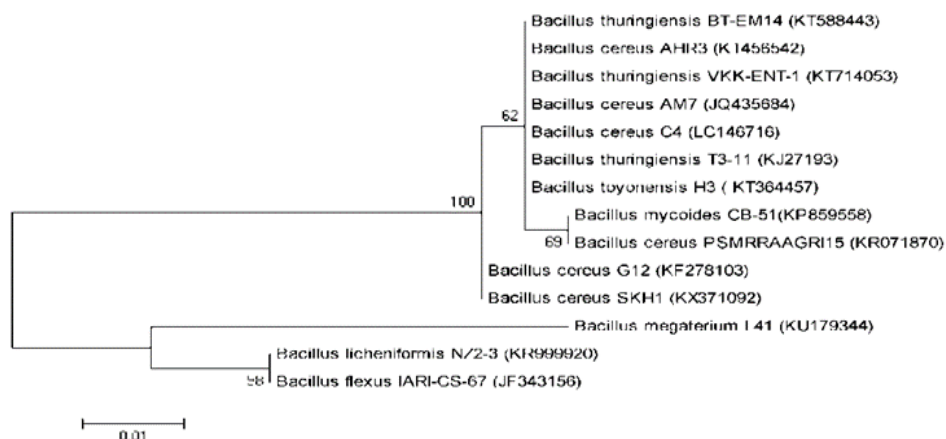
Bacillus thuringiensis BT-EM14 (KT588443)
Bacillus cereus AHR3 (KT456542)
Bacillus thuringiensis VKK-ENT-1 (KT714053)
Bacillus cereus AM7 (JQ435684)
62
Bacillus cereus C4 (LC146716)
Bacillus thuringiensis T3-11 (KJ27193)
Bacillus toyonensis H3 ( KT364457)
100
Bacillus mycoides CB-51(KP859558)
69
Bacillus cereus PSMRRAAGRI15 (KR071870)
Bacillus cereus G12 (KF278103)
Bacillus cereus SKH1 (KX371092)
Bacillus megaterium L41 (KU179344)
Bacillus licheniformis N/2-3 (KR999920)
98
Bacillus flexus IARI-CS-67 (JF343156)
0.01